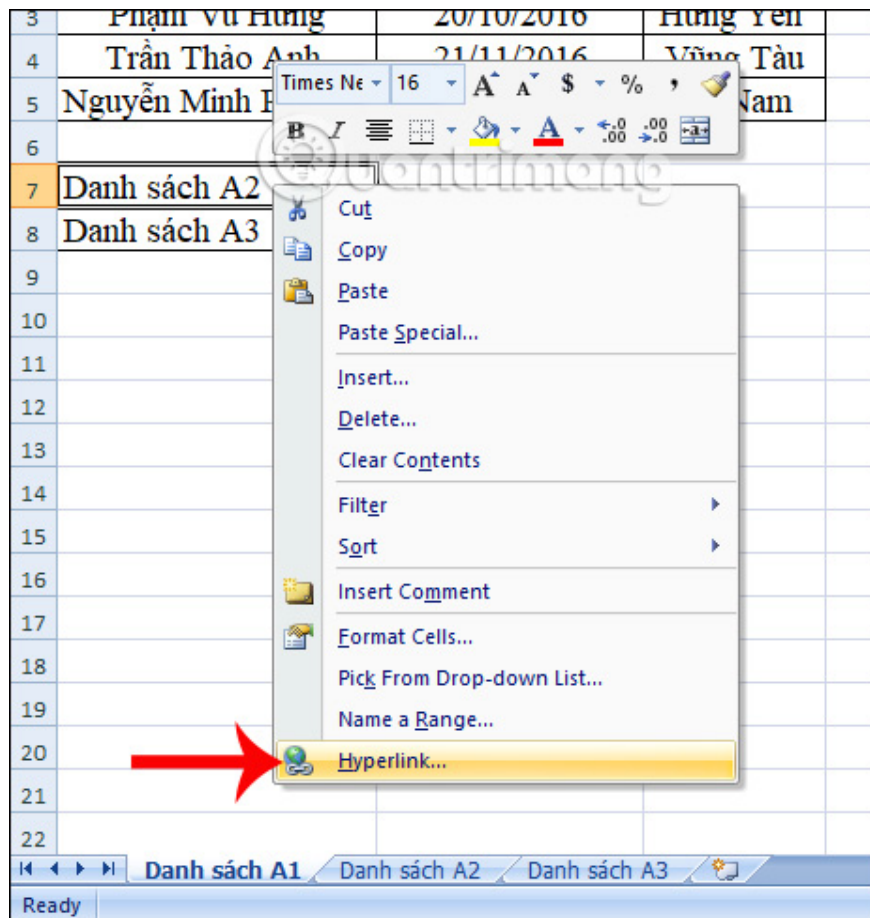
| 3 | Phạm Vũ Hưng | 20/10/2016 | Hưng Yên |
|---|---|---|---|
| 4 | Trần Thảo Anh | 21/11/2016 | Vũng Tàu |
| 5 | Nguyễn Minh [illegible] | | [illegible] Nam |
| 6 | | | |
| 7 | Danh sách A2 | | |
| 8 | Danh sách A3 | | |

9
10
11
12
13
14
15
16
17
18
19
20
21
22

Times Ne 16 A A $ % ,
B I .00 .00

Cut
Copy
Paste
Paste Special...
Insert...
Delete...
Clear Contents
Filter
Sort
Insert Comment
Format Cells...
Pick From Drop-down List...
Name a Range...
Hyperlink...

quantrimang

Danh sách A1 Danh sách A2 Danh sách A3

Ready